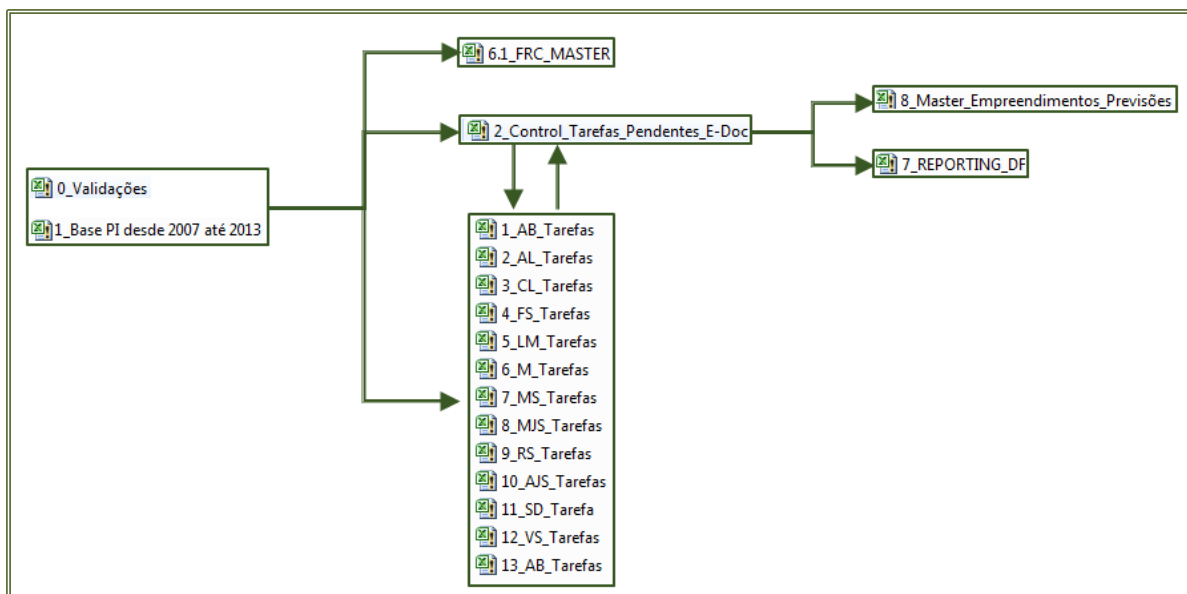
0_Validações
1_Base PI desde 2007 até 2013

6.1_FRC_MASTER

2_Control_Tarefas_Pendentes_E-Doc

8_Master_Empreendimentos_Previsões

7_REPORTING_DF

1_AB_Tarefas
2_AL_Tarefas
3_CL_Tarefas
4_FS_Tarefas
5_LM_Tarefas
6_M_Tarefas
7_MS_Tarefas
8_MJS_Tarefas
9_RS_Tarefas
10_AJS_Tarefas
11_SD_Tarefa
12_VS_Tarefas
13_AB_Tarefas